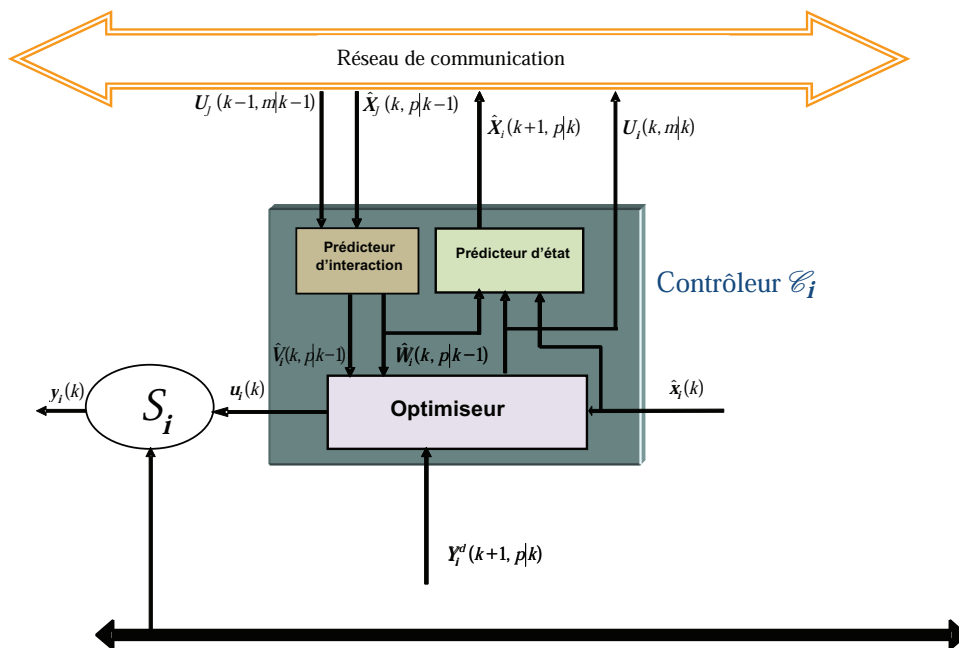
Réseau de communication

$\boldsymbol{U}_j(k-1, m|k-1)$

$\hat{\boldsymbol{X}}_j(k, p|k-1)$

$\hat{\boldsymbol{X}}_i(k+1, p|k)$

$\boldsymbol{U}_i(k, m|k)$

Prédicteur d'interaction

Prédicteur d'état

Contrôleur $\mathscr{C}_{\boldsymbol{i}}$

$\hat{\boldsymbol{V}}_i(k, p|k-1)$

$\hat{\boldsymbol{W}}_i(k, p|k-1)$

$\boldsymbol{y}_i(k)$

$S_{\boldsymbol{i}}$

$\boldsymbol{u}_i(k)$

Optimiseur

$\hat{\boldsymbol{x}}_i(k)$

$\boldsymbol{Y}_i^d(k+1, p|k)$